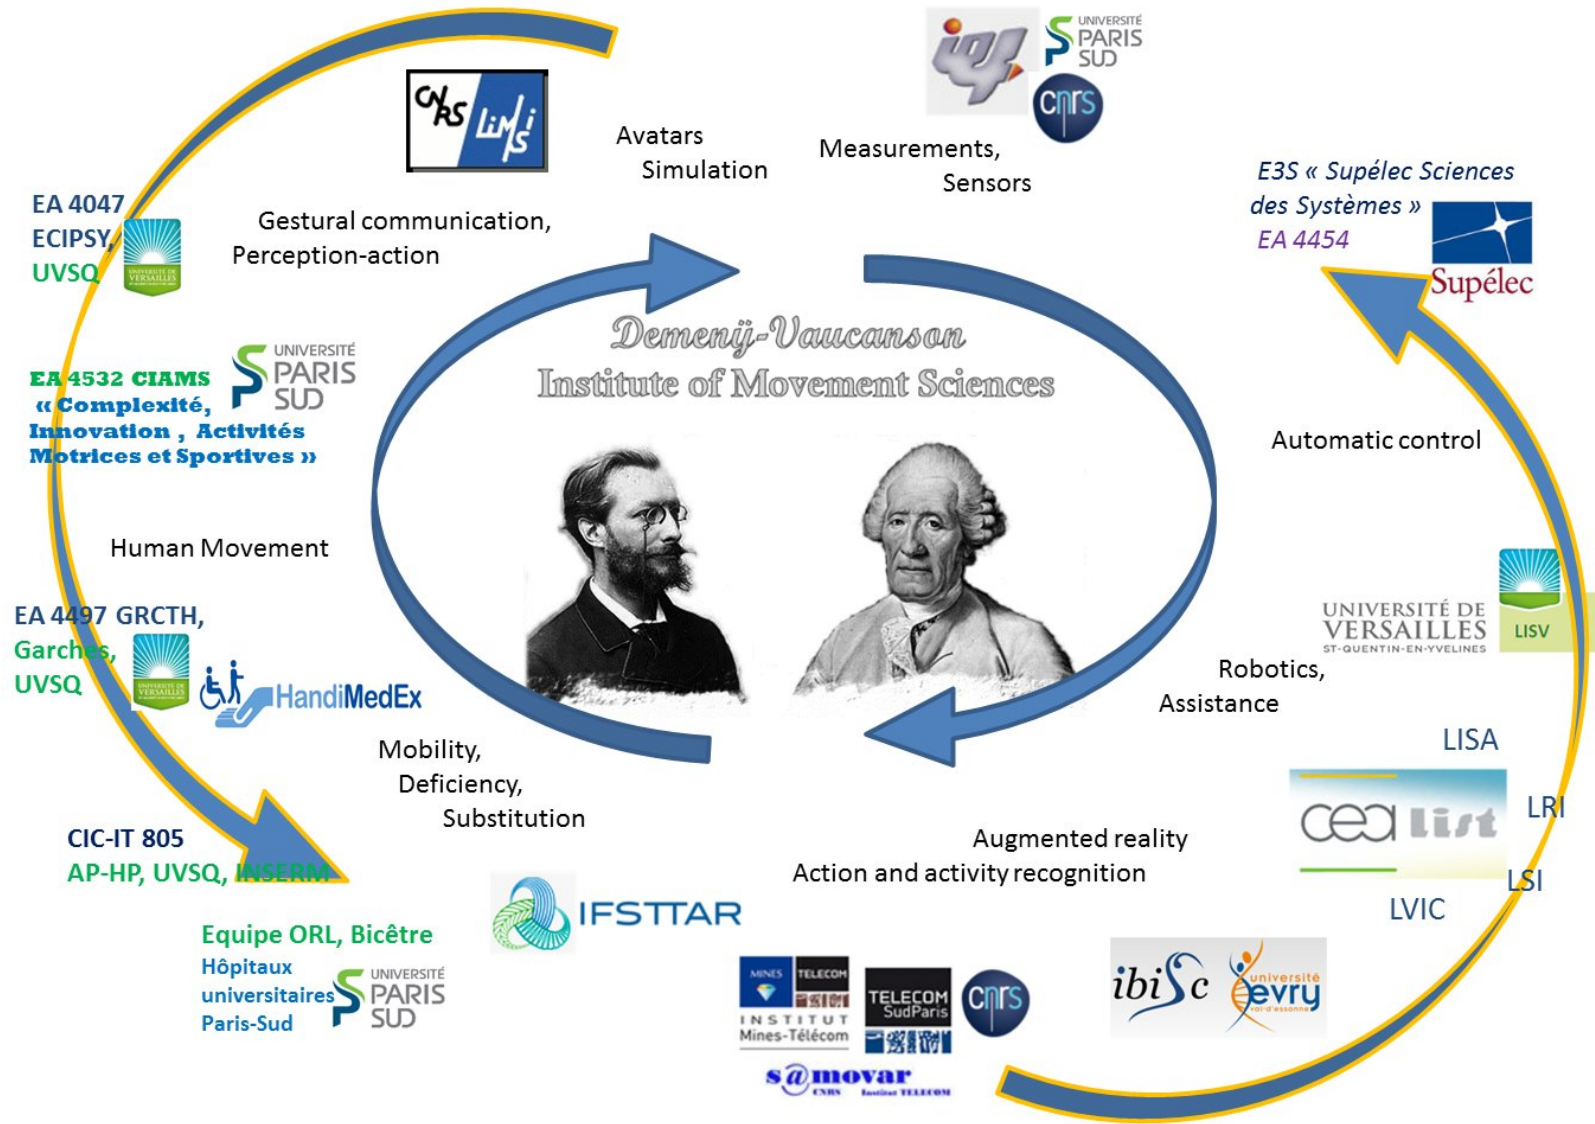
CNRS LIMSI

Avatars
Simulation

IGS UNIVERSITÉ PARIS SUD CNRS

Measurements,
Sensors

E3S « Supélec Sciences des Systèmes »
EA 4454
Supélec

EA 4047
ECIPSY,
UVSQ

Gestural communication,
Perception-action

EA 4532 CIAMS
« Complexité, Innovation , Activités Motrices et Sportives »

UNIVERSITÉ PARIS SUD

Demenÿ-Vaucanson
Institute of Movement Sciences

Automatic control

Human Movement

UNIVERSITÉ DE VERSAILLES ST-QUENTIN-EN-YVELINES
LISV

EA 4497 GRCTH,
Garches,
UVSQ

HandiMedEx

Robotics,
Assistance

Mobility,
Deficiency,
Substitution

LISA

cea list

LRI

LSI

LVIC

CIC-IT 805
AP-HP, UVSQ, INSERM

Augmented reality
Action and activity recognition

IFSTTAR

Equipe ORL, Bicêtre
Hôpitaux universitaires Paris-Sud

UNIVERSITÉ PARIS SUD

MINES TELECOM
INSTITUT Mines-Télécom

TELECOM SudParis

CNRS

ibisc

université evry val-d'essonne

s@movar
CNRS Institut TELECOM